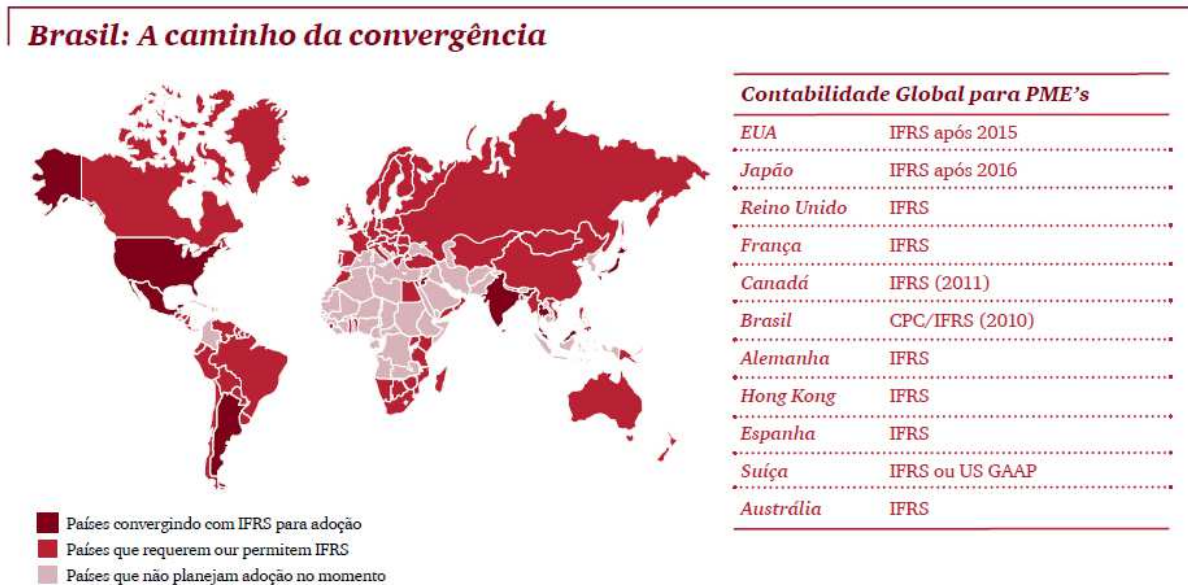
Brasil: A caminho da convergência

| Contabilidade Global para PME's | |
|---|---|
| EUA | IFRS após 2015 |
| Japão | IFRS após 2016 |
| Reino Unido | IFRS |
| França | IFRS |
| Canadá | IFRS (2011) |
| Brasil | CPC/IFRS (2010) |
| Alemanha | IFRS |
| Hong Kong | IFRS |
| Espanha | IFRS |
| Suíça | IFRS ou US GAAP |
| Austrália | IFRS |

Países convergindo com IFRS para adoção
Países que requerem our permitem IFRS
Países que não planejam adoção no momento